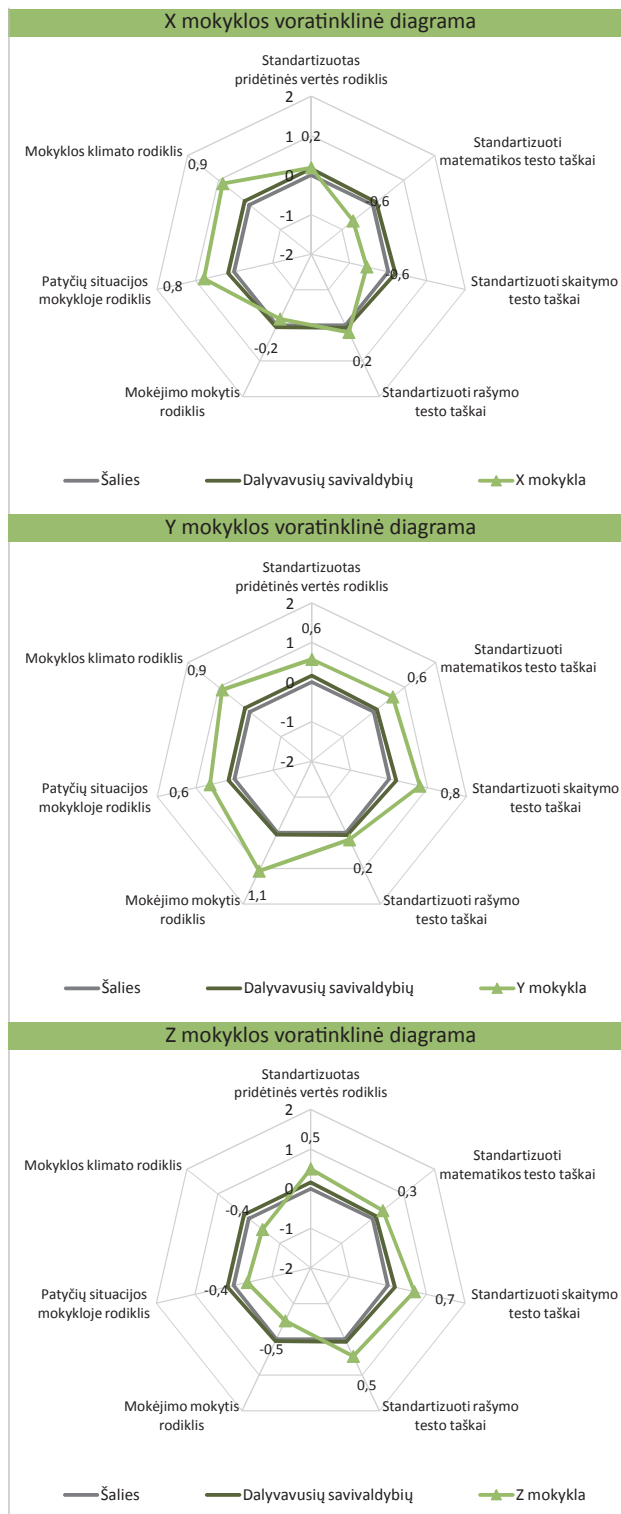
X mokyklos voratinklinė diagrama

Standartizuotas pridėtinės vertės rodiklis

2
1
0
-1
-2

0,2

Standartizuoti matematikos testo taškai
-0,6

Standartizuoti skaitymo testo taškai
-0,6

Standartizuoti rašymo testo taškai
0,2

Mokėjimo mokytis rodiklis
-0,2

Patyčių situacijos mokykloje rodiklis
0,8

Mokyklos klimato rodiklis
0,9

Šalies
Dalyvavusių savivaldybių
X mokykla

Y mokyklos voratinklinė diagrama

Standartizuotas pridėtinės vertės rodiklis

2
1
0
-1
-2

0,6

Standartizuoti matematikos testo taškai
0,6

Standartizuoti skaitymo testo taškai
0,8

Standartizuoti rašymo testo taškai
0,2

Mokėjimo mokytis rodiklis
1,1

Patyčių situacijos mokykloje rodiklis
0,6

Mokyklos klimato rodiklis
0,9

Šalies
Dalyvavusių savivaldybių
Y mokykla

Z mokyklos voratinklinė diagrama

Standartizuotas pridėtinės vertės rodiklis

2
1
0
-1
-2

0,5

Standartizuoti matematikos testo taškai
0,3

Standartizuoti skaitymo testo taškai
0,7

Standartizuoti rašymo testo taškai
0,5

Mokėjimo mokytis rodiklis
-0,5

Patyčių situacijos mokykloje rodiklis
-0,4

Mokyklos klimato rodiklis
-0,4

Šalies
Dalyvavusių savivaldybių
Z mokykla